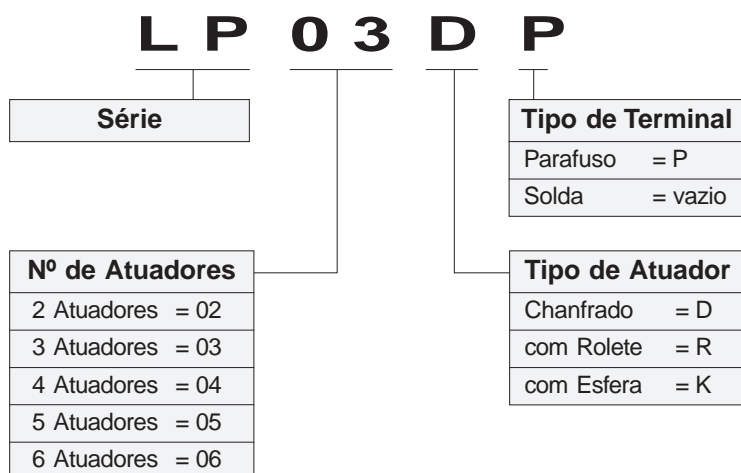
L P 0 3 D P

Série

Tipo de Terminal

| Tipo de Terminal | |
|---|---|
| Parafuso | = P |
| Solda | = vazio |

| Nº de Atuadores | |
|---|---|
| 2 Atuadores | = 02 |
| 3 Atuadores | = 03 |
| 4 Atuadores | = 04 |
| 5 Atuadores | = 05 |
| 6 Atuadores | = 06 |

| Tipo de Atuador | |
|---|---|
| Chanfrado | = D |
| com Rolete | = R |
| com Esfera | = K |